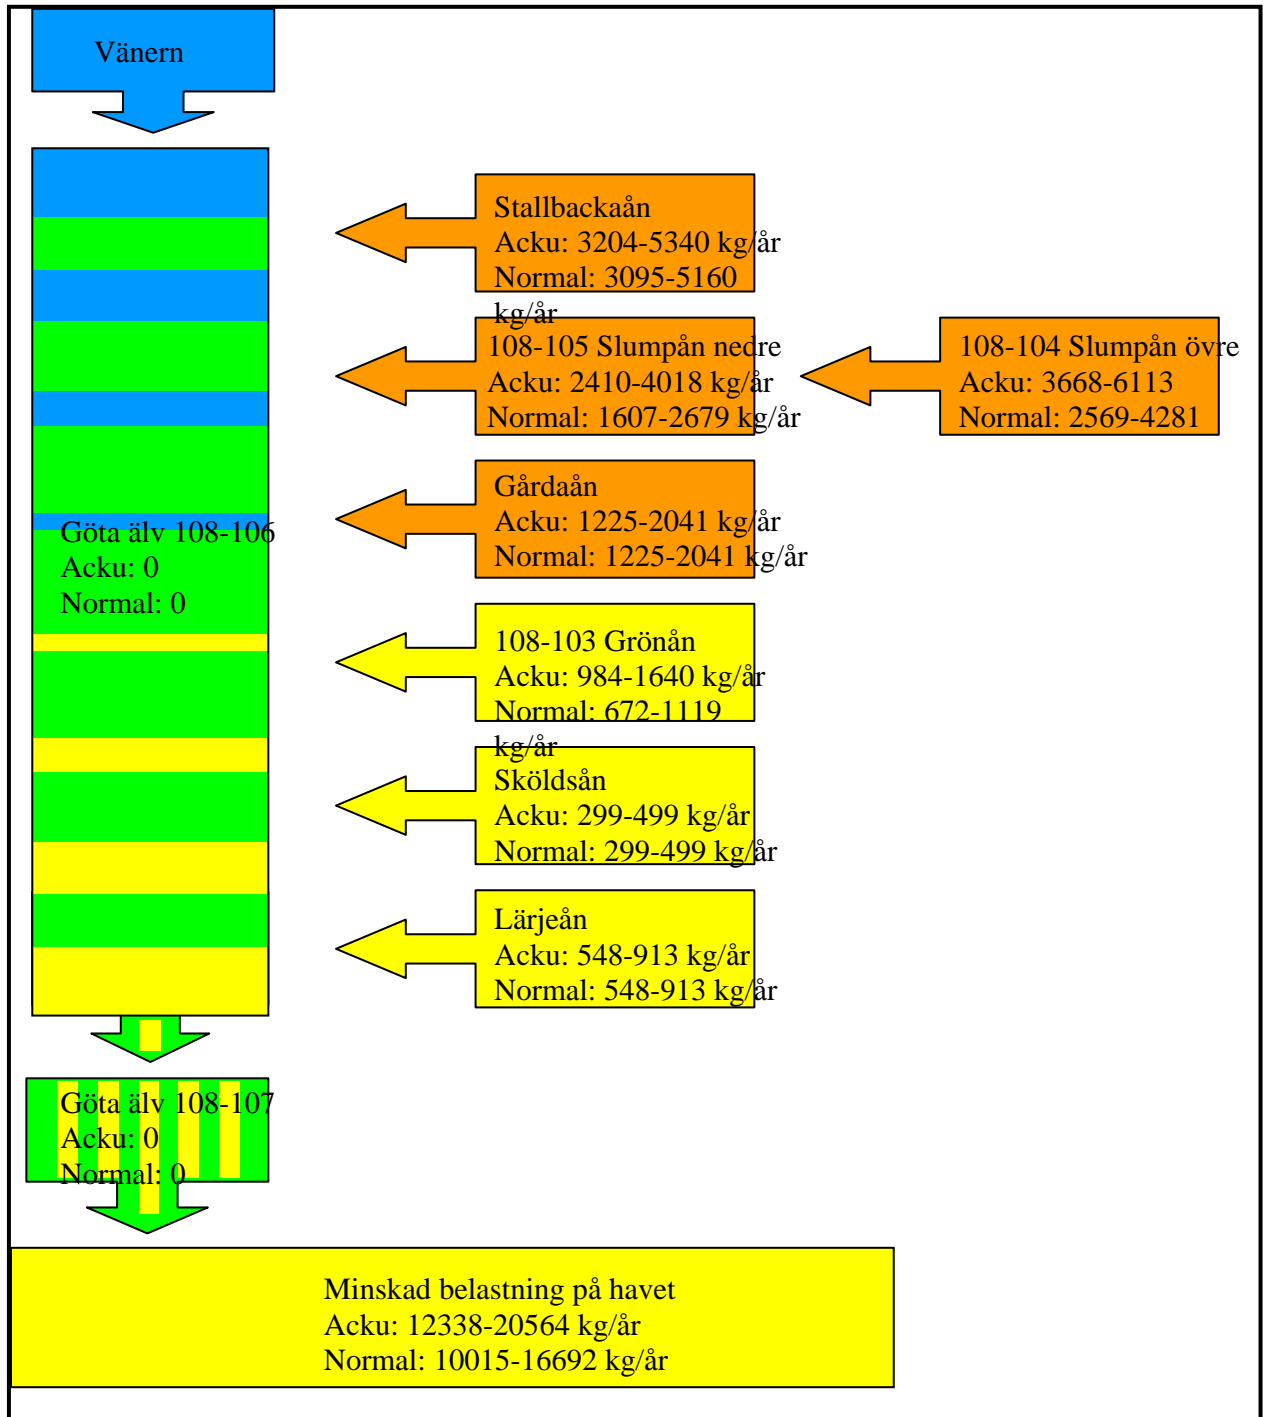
Vänern

Stallbackaån
Acku: 3204-5340 kg/år
Normal: 3095-5160 kg/år

108-105 Slumpån nedre
Acku: 2410-4018 kg/år
Normal: 1607-2679 kg/år

108-104 Slumpån övre
Acku: 3668-6113
Normal: 2569-4281

Gårdaån
Acku: 1225-2041 kg/år
Normal: 1225-2041 kg/år

Göta älv 108-106
Acku: 0
Normal: 0

108-103 Grönån
Acku: 984-1640 kg/år
Normal: 672-1119 kg/år

Sköldsån
Acku: 299-499 kg/år
Normal: 299-499 kg/år

Lärjeån
Acku: 548-913 kg/år
Normal: 548-913 kg/år

Göta älv 108-107
Acku: 0
Normal: 0

Minskad belastning på havet
Acku: 12338-20564 kg/år
Normal: 10015-16692 kg/år